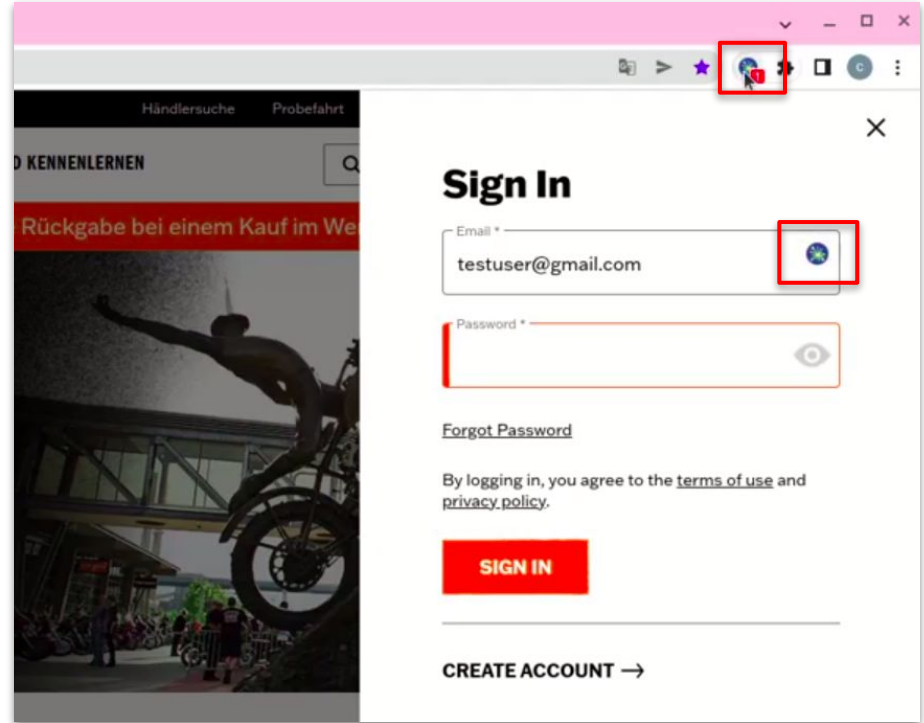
Händlersuche Probefahrt

D KENNENLERNEN

Rückgabe bei einem Kauf im We

Sign In

Email *
testuser@gmail.com

Password *

Forgot Password

By logging in, you agree to the terms of use and privacy policy.

SIGN IN

CREATE ACCOUNT →